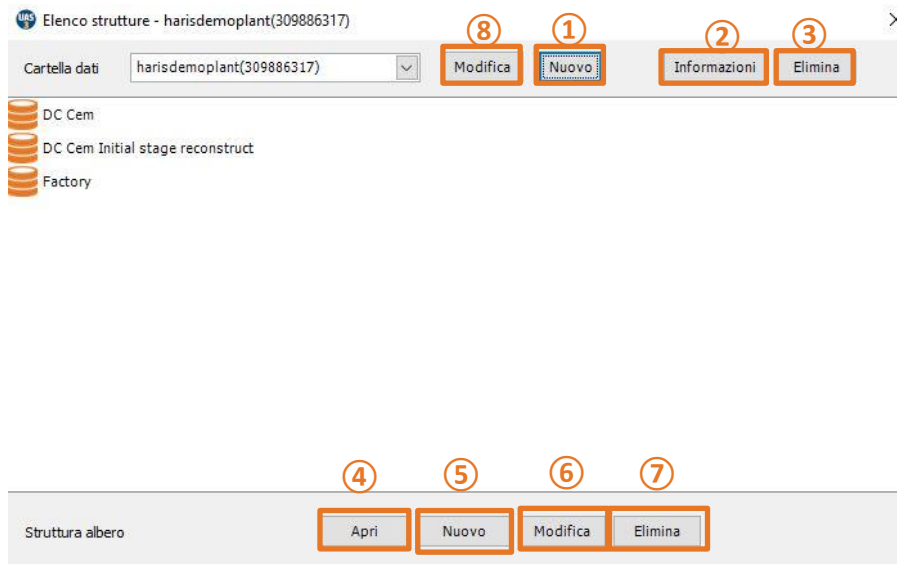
Elenco strutture - harisdemoplant(309886317)

Cartella dati harisdemoplant(309886317)

⑧ Modifica ① Nuovo ② Informazioni ③ Elimina

DC Cem
DC Cem Initial stage reconstruct
Factory

Struttura albero

④ Apri ⑤ Nuovo ⑥ Modifica ⑦ Elimina